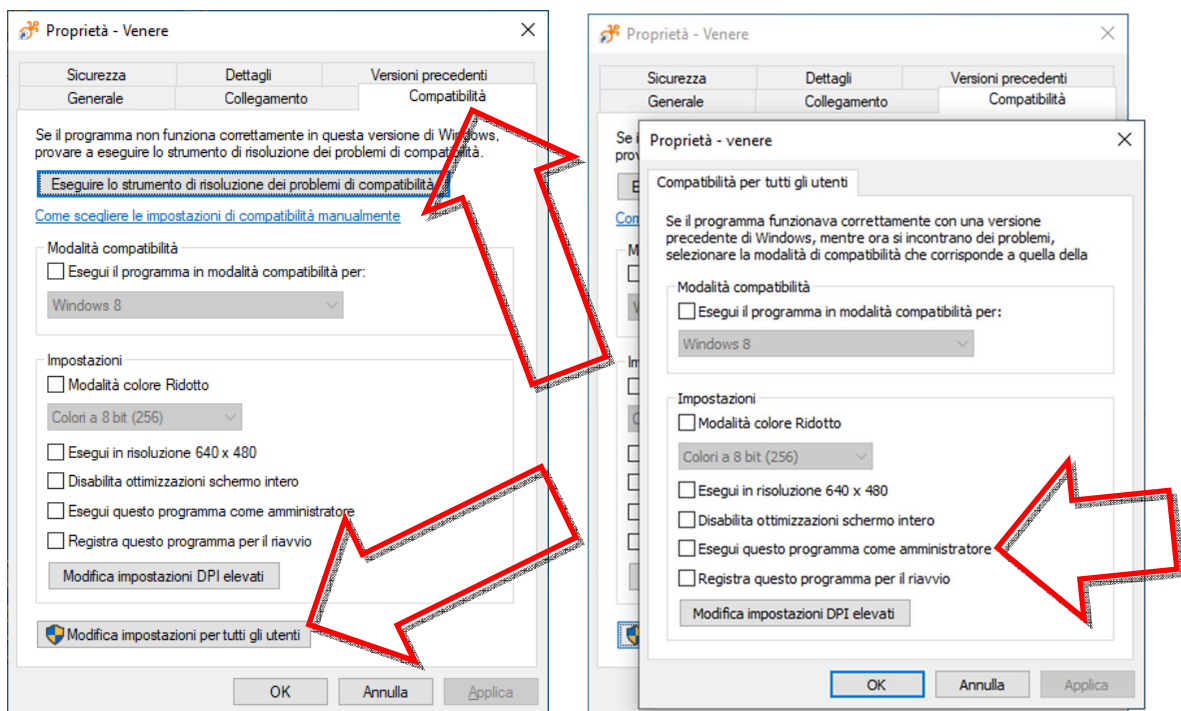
Proprietà - Venere

Sicurezza
Dettagli
Versioni precedenti
Generale
Collegamento
Compatibilità

Se il programma non funziona correttamente in questa versione di Windows, provare a eseguire lo strumento di risoluzione dei problemi di compatibilità.

Eseguire lo strumento di risoluzione dei problemi di compatibilità

Come scegliere le impostazioni di compatibilità manualmente

Modalità compatibilità
Esegui il programma in modalità compatibilità per:
Windows 8

Impostazioni
Modalità colore Ridotto
Colori a 8 bit (256)
Esegui in risoluzione 640 x 480
Disabilita ottimizzazioni schermo intero
Esegui questo programma come amministratore
Registra questo programma per il riavvio
Modifica impostazioni DPI elevati

Modifica impostazioni per tutti gli utenti

OK
Annulla
Applica

Proprietà - Venere

Sicurezza
Dettagli
Versioni precedenti
Generale
Collegamento
Compatibilità

Proprietà - venere

Compatibilità per tutti gli utenti

Se il programma funzionava correttamente con una versione precedente di Windows, mentre ora si incontrano dei problemi, selezionare la modalità di compatibilità che corrisponde a quella della

Modalità compatibilità
Esegui il programma in modalità compatibilità per:
Windows 8

Impostazioni
Modalità colore Ridotto
Colori a 8 bit (256)
Esegui in risoluzione 640 x 480
Disabilita ottimizzazioni schermo intero
Esegui questo programma come amministratore
Registra questo programma per il riavvio
Modifica impostazioni DPI elevati

OK
Annulla
Applica